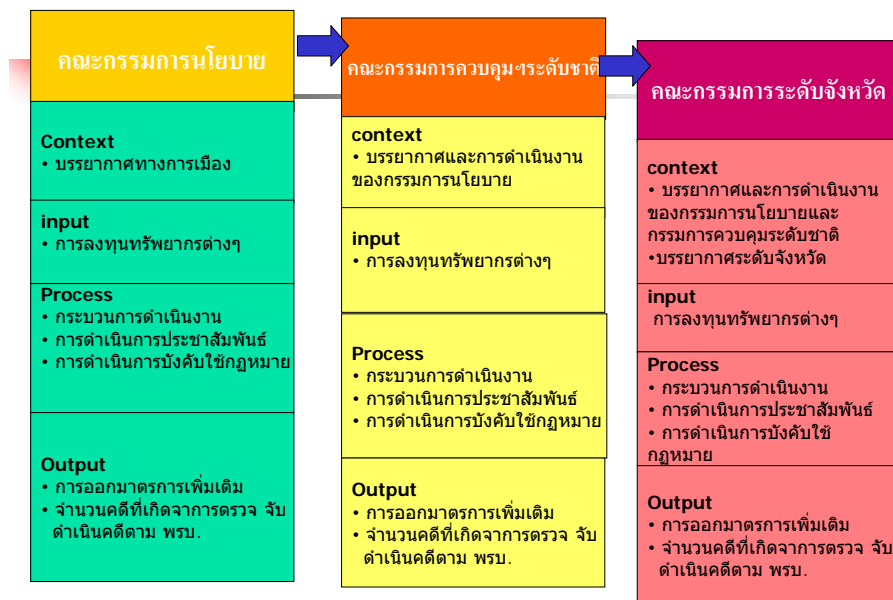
คณะกรรมการนโยบาย

Context
• บรรยากาศทางการเมือง

input
• การลงทุนทรัพยากรต่างๆ

Process
• กระบวนการดำเนินงาน
• การดำเนินการประชาสัมพันธ์
• การดำเนินการบังคับใช้กฎหมาย

Output
• การออกมาตรการเพิ่มเติม
• จำนวนคดีที่เกิดจากการตรวจ จับ ดำเนินคดีตาม พรบ.

คณะกรรมการควบคุมฯระดับชาติ

context
• บรรยากาศและการดำเนินงานของกรรมการนโยบาย

input
• การลงทุนทรัพยากรต่างๆ

Process
• กระบวนการดำเนินงาน
• การดำเนินการประชาสัมพันธ์
• การดำเนินการบังคับใช้กฎหมาย

Output
• การออกมาตรการเพิ่มเติม
• จำนวนคดีที่เกิดจากการตรวจ จับ ดำเนินคดีตาม พรบ.

คณะกรรมการระดับจังหวัด

context
• บรรยากาศและการดำเนินงานของกรรมการนโยบายและกรรมการควบคุมระดับชาติ
•บรรยากาศระดับจังหวัด

input
การลงทุนทรัพยากรต่างๆ

Process
• กระบวนการดำเนินงาน
• การดำเนินการประชาสัมพันธ์
• การดำเนินการบังคับใช้กฎหมาย

Output
• การออกมาตรการเพิ่มเติม
• จำนวนคดีที่เกิดจากการตรวจ จับ ดำเนินคดีตาม พรบ.